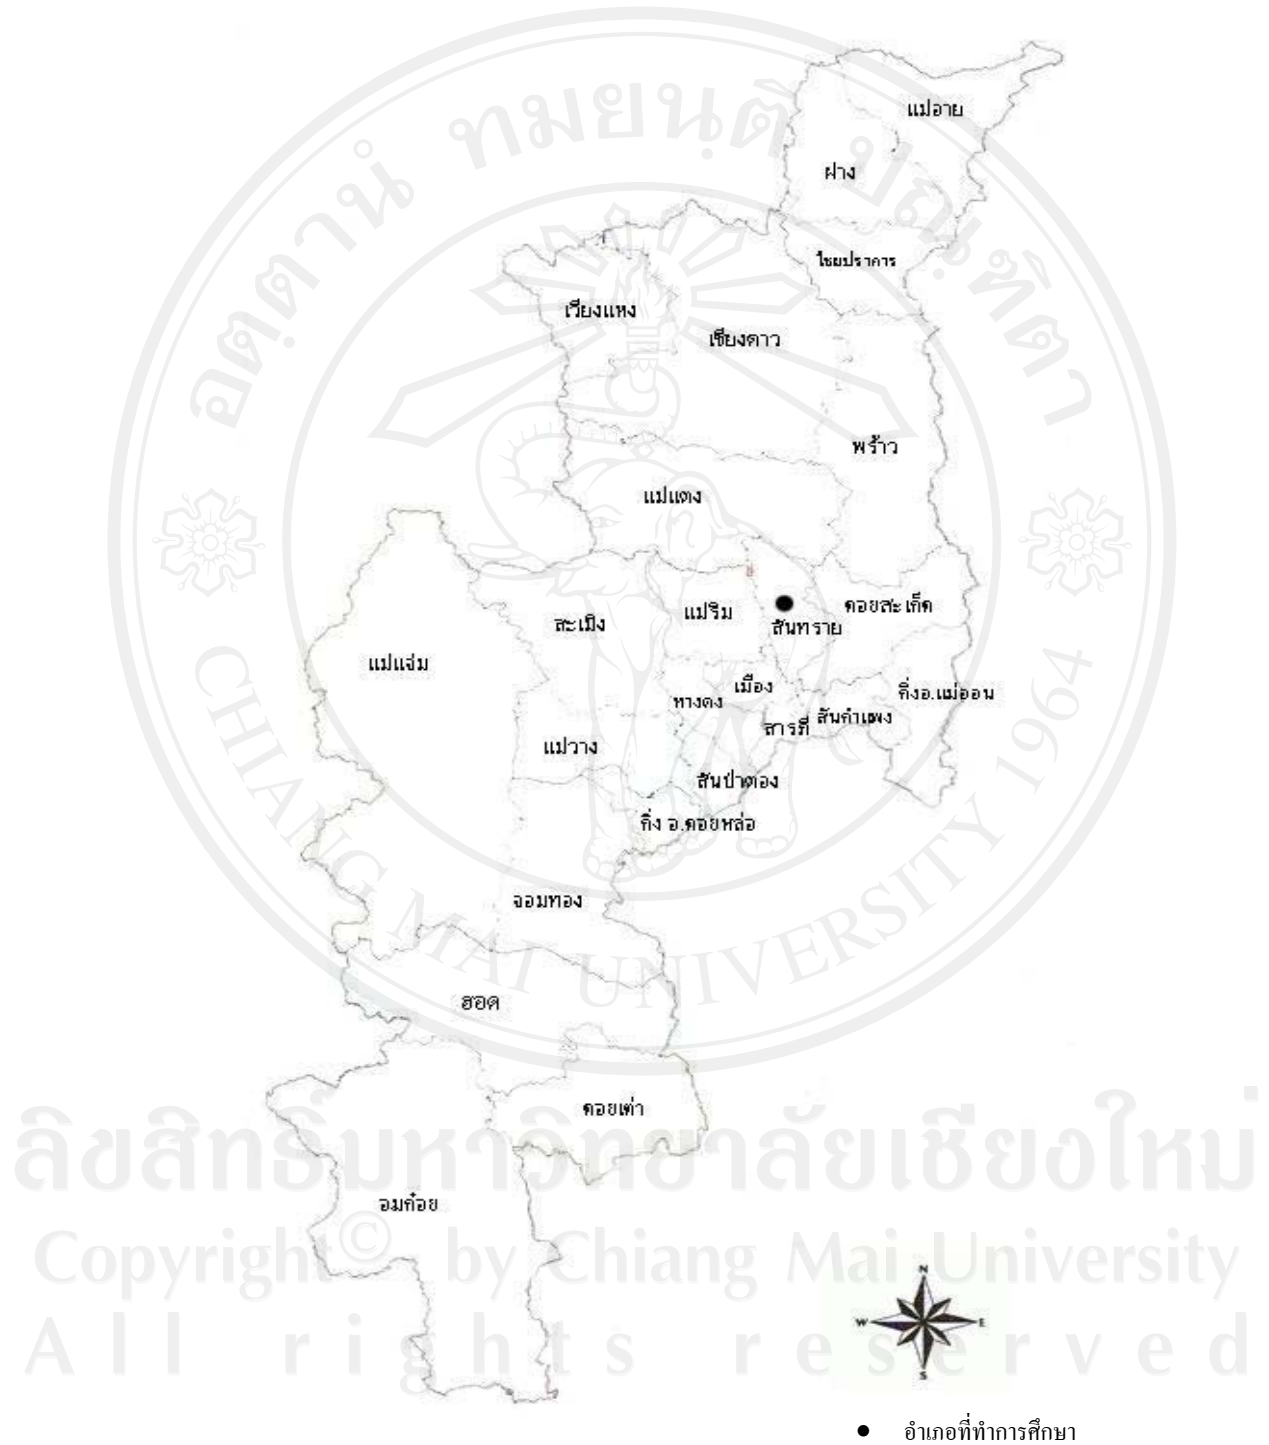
แม่อาย
ฝาง
ไชยปราการ
เวียงแหง
เชียงดาว
พร้าว
แม่แตง
แม่ริม
สันทราย
ดอยสะเก็ด
สะเมิง
แม่แจ่ม
เมือง
หางดง
สันกำแพง
กิ่งอ.แม่ออน
สารภี
แม่วาง
สันป่าตอง
กิ่ง อ.ดอยหล่อ
จอมทอง
ฮอด
ดอยเต่า
อมก๋อย

อัตลักษณ์ มหาวิทยาลัยเชียงใหม่ CHIANG MAI UNIVERSITY 1964

ลิขสิทธิ์มหาวิทยาลัยเชียงใหม่
Copyright© by Chiang Mai University
All rights reserved

N
W
E
S

● อำเภอที่ทำการศึกษา